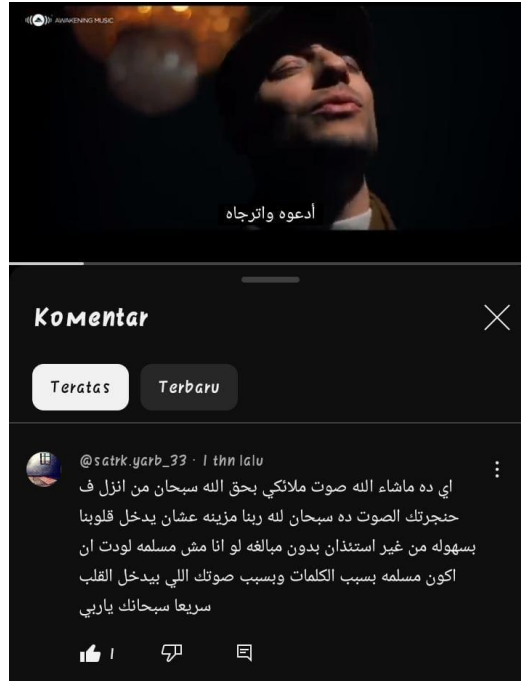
AWAKENING MUSIC

أدعوه واترجاه

Komentar

Teratas
Terbaru

@satrk.yarb_33 · 1 thn lalu
اي ده ماشاء الله صوت ملائكي بحق الله سبحان من انزل ف حنجرتك الصوت ده سبحان له ربنا مزينه عشان يدخل قلوبنا بسهوله من غير استئذان بدون مبالغه لو انا مش مسلمه لودت ان اكون مسلمه بسبب الكلمات وبسبب صوتك اللي بيدخل القلب سريعا سبحانك ياربي

1